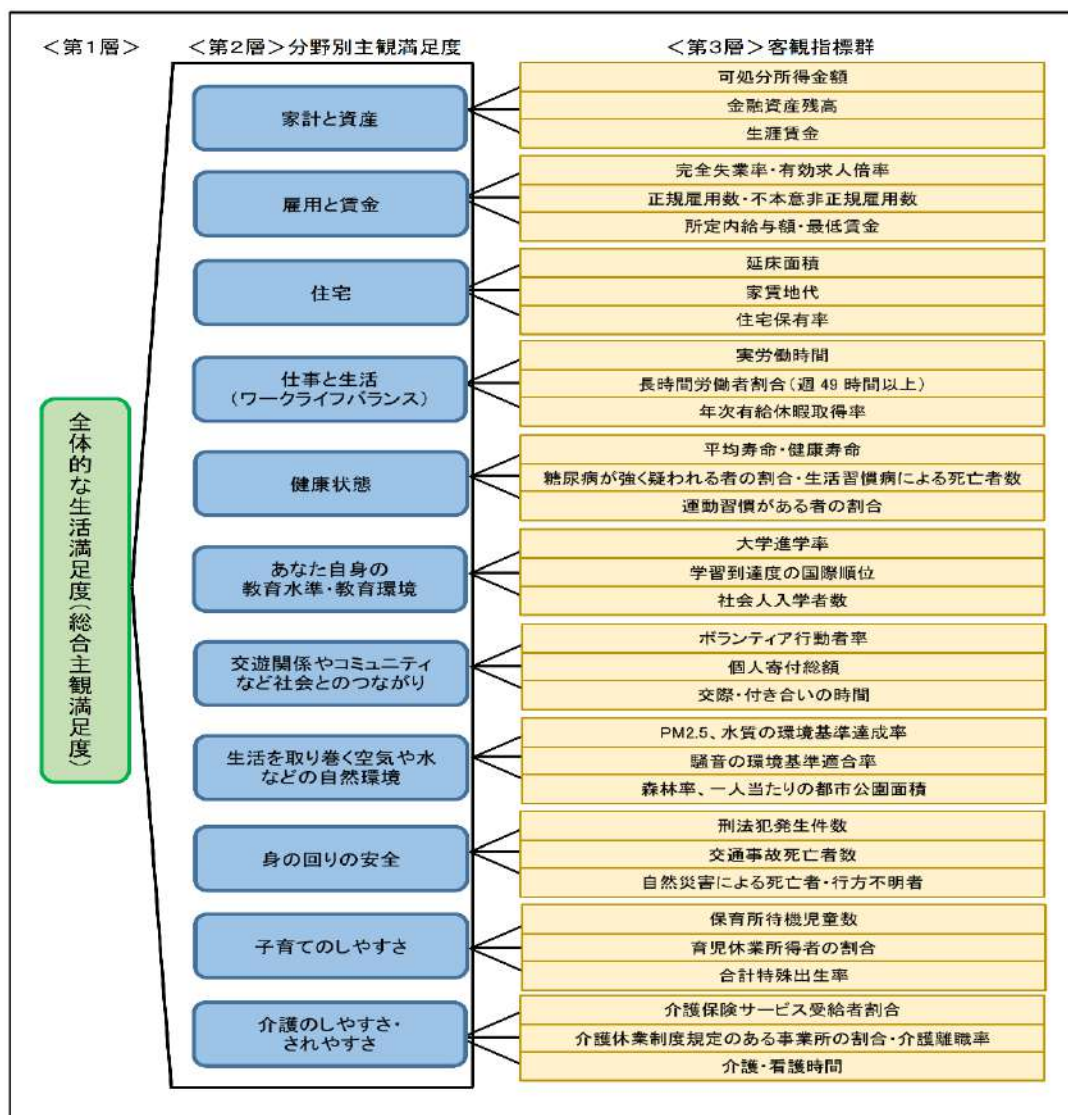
＜第1層＞

＜第2層＞分野別主観満足度

＜第3層＞客観指標群

全体的な生活満足度（総合主観満足度）

家計と資産
可処分所得金額
金融資産残高
生涯賃金

雇用と賃金
完全失業率・有効求人倍率
正規雇用数・不本意非正規雇用数
所定内給与額・最低賃金

住宅
延床面積
家賃地代
住宅保有率

仕事と生活（ワークライフバランス）
実労働時間
長時間労働者割合（週49時間以上）
年次有給休暇取得率

健康状態
平均寿命・健康寿命
糖尿病が強く疑われる者の割合・生活習慣病による死亡者数
運動習慣がある者の割合

あなた自身の教育水準・教育環境
大学進学率
学習到達度の国際順位
社会人入学者数

交遊関係やコミュニティなど社会とのつながり
ボランティア行動者率
個人寄付総額
交際・付き合いの時間

生活を取り巻く空気や水などの自然環境
PM2.5、水質の環境基準達成率
騒音の環境基準適合率
森林率、一人当たりの都市公園面積

身の回りの安全
刑法犯発生件数
交通事故死亡者数
自然災害による死亡者・行方不明者

子育てのしやすさ
保育所待機児童数
育児休業所得者の割合
合計特殊出生率

介護のしやすさ・されやすさ
介護保険サービス受給者割合
介護休業制度規定のある事業所の割合・介護離職率
介護・看護時間